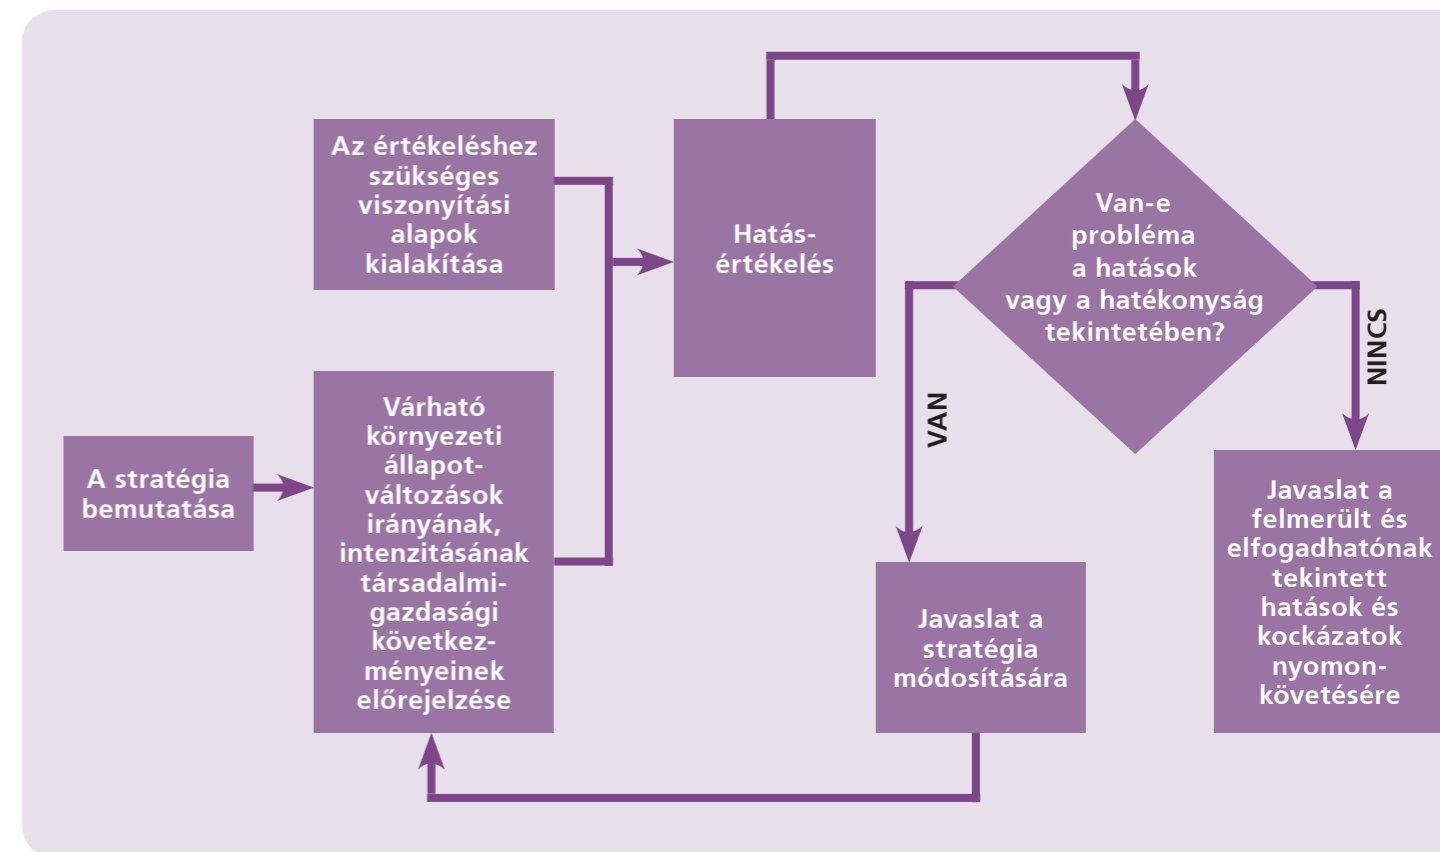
Az értékeléshez szükséges viszonyítási alapok kialakítása

Hatás-értékelés

Van-e probléma a hatások vagy a hatékonyság tekintetében?

VAN

NINCS

A stratégia bemutatása

Várható környezeti állapot-változások irányának, intenzitásának társadalmi-gazdasági következ-ményeinek előrejelzése

Javaslat a stratégia módosítására

Javaslat a felmerült és elfogadhatónak tekintett hatások és kockázatok nyomon-követésére